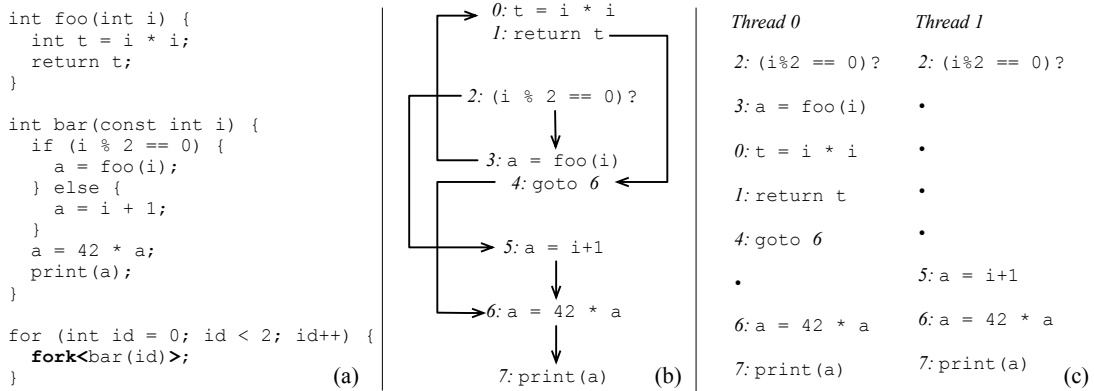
```
int foo(int i) {
  int t = i * i;
  return t;
}

int bar(const int i) {
  if (i % 2 == 0) {
    a = foo(i);
  } else {
    a = i + 1;
  }
  a = 42 * a;
  print(a);
}

for (int id = 0; id < 2; id++) {
  fork<bar(id)>;
}
```
(a)

*0:* t = i * i
*1:* return t
*2:* (i % 2 == 0)?
*3:* a = foo(i)
*4:* goto *6*
*5:* a = i+1
*6:* a = 42 * a
*7:* print(a)
(b)

| *Thread 0* | *Thread 1* |
|---|---|
| *2:* (i%2 == 0)? | *2:* (i%2 == 0)? |
| *3:* a = foo(i) | • |
| *0:* t = i * i | • |
| *1:* return t | • |
| *4:* goto *6* | • |
| • | *5:* a = i+1 |
| *6:* a = 42 * a | *6:* a = 42 * a |
| *7:* print(a) | *7:* print(a) |

(c)